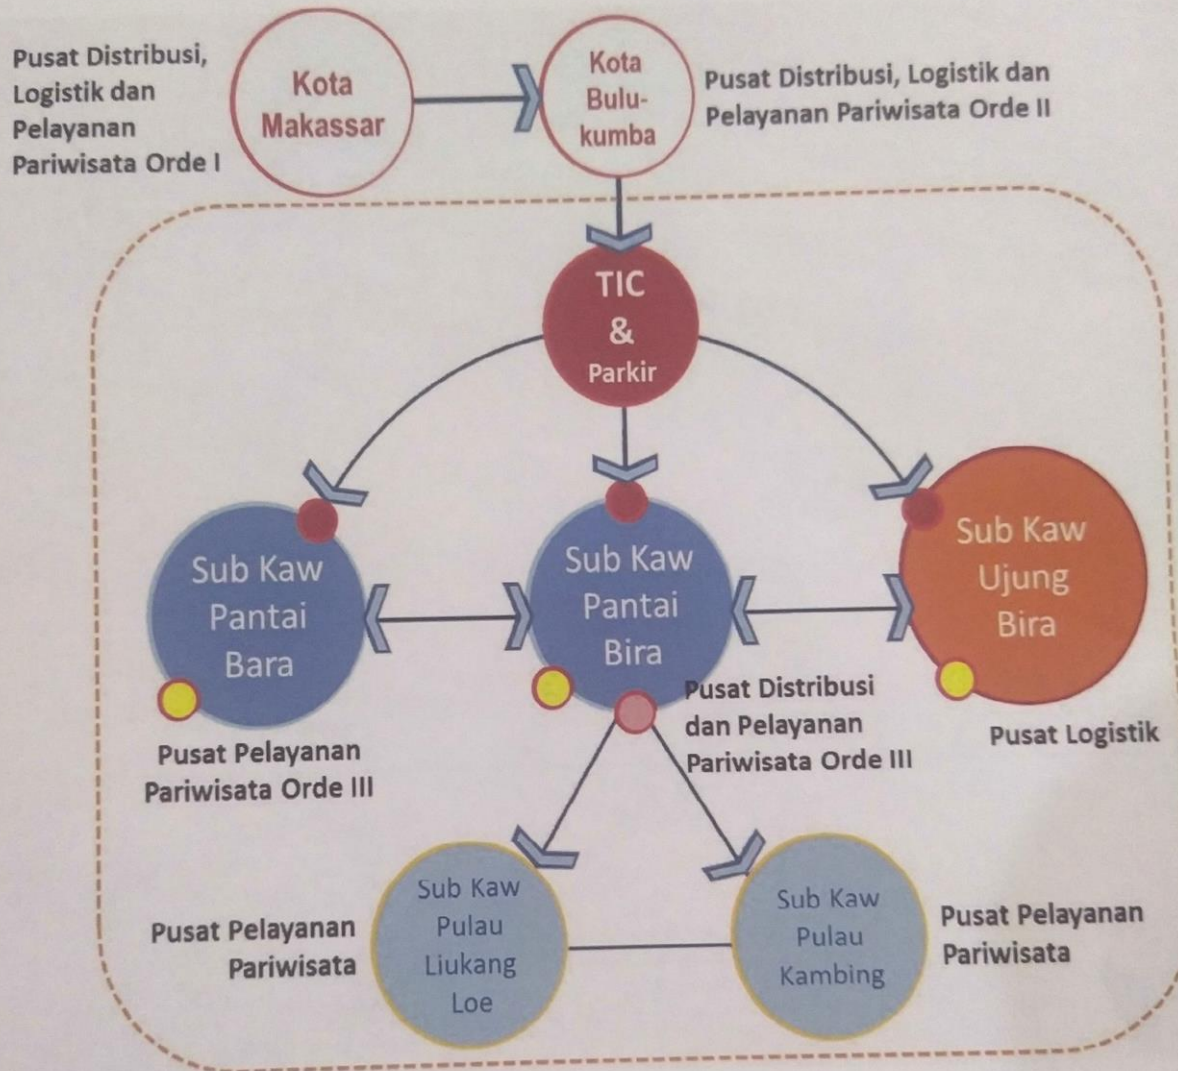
Pusat Distribusi, Logistik dan Pelayanan Pariwisata Orde I

Kota Makassar

Kota Bulukumba

Pusat Distribusi, Logistik dan Pelayanan Pariwisata Orde II

TIC & Parkir

Sub Kaw Pantai Bara

Sub Kaw Pantai Bira

Sub Kaw Ujung Bira

Pusat Distribusi dan Pelayanan Pariwisata Orde III

Pusat Logistik

Pusat Pelayanan Pariwisata Orde III

Pusat Pelayanan Pariwisata

Sub Kaw Pulau Liukang Loe

Sub Kaw Pulau Kambing

Pusat Pelayanan Pariwisata